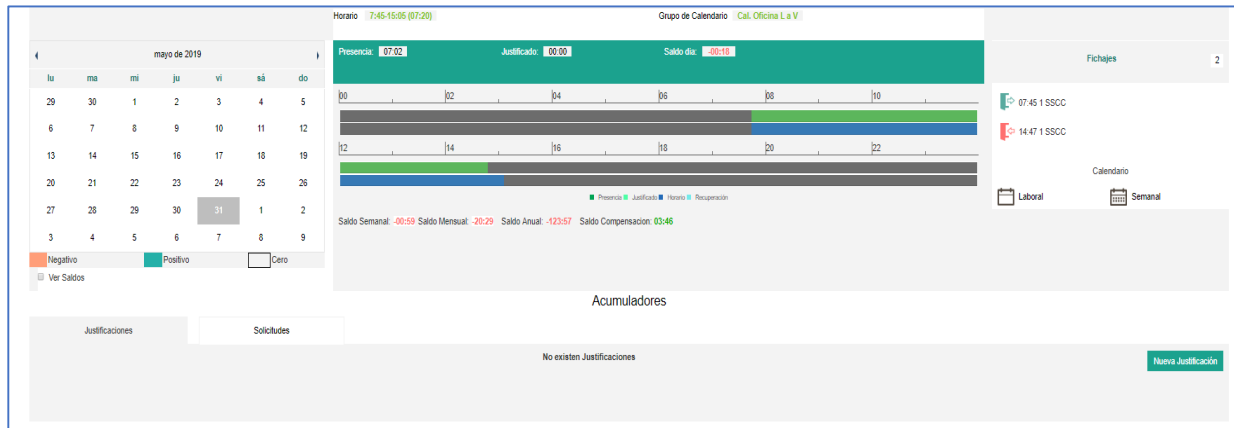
Horario 7:45-15:05 (07:20)

Grupo de Calendario Cal. Oficina L a V

mayo de 2019

| lu | ma | mi | ju | vi | sá | do |
|---|---|---|---|---|---|---|
| 29 | 30 | 1 | 2 | 3 | 4 | 5 |
| 6 | 7 | 8 | 9 | 10 | 11 | 12 |
| 13 | 14 | 15 | 16 | 17 | 18 | 19 |
| 20 | 21 | 22 | 23 | 24 | 25 | 26 |
| 27 | 28 | 29 | 30 | 31 | 1 | 2 |
| 3 | 4 | 5 | 6 | 7 | 8 | 9 |

Negativo Positivo Cero

Ver Saldos

Presencia: 07:02 Justificado: 00:00 Saldo día: -00:18

00 02 04 06 08 10

12 14 16 18 20 22

Presencia Justificado Horario Recuperación

Saldo Semanal: -00:59 Saldo Mensual: -20:29 Saldo Anual: -123:57 Saldo Compensacion: 03:46

Fichajes 2

07:45 1 SSCC

14:47 1 SSCC

Calendario

Laboral Semanal

Acumuladores

Justificaciones Solicitudes

No existen Justificaciones

Nueva Justificación